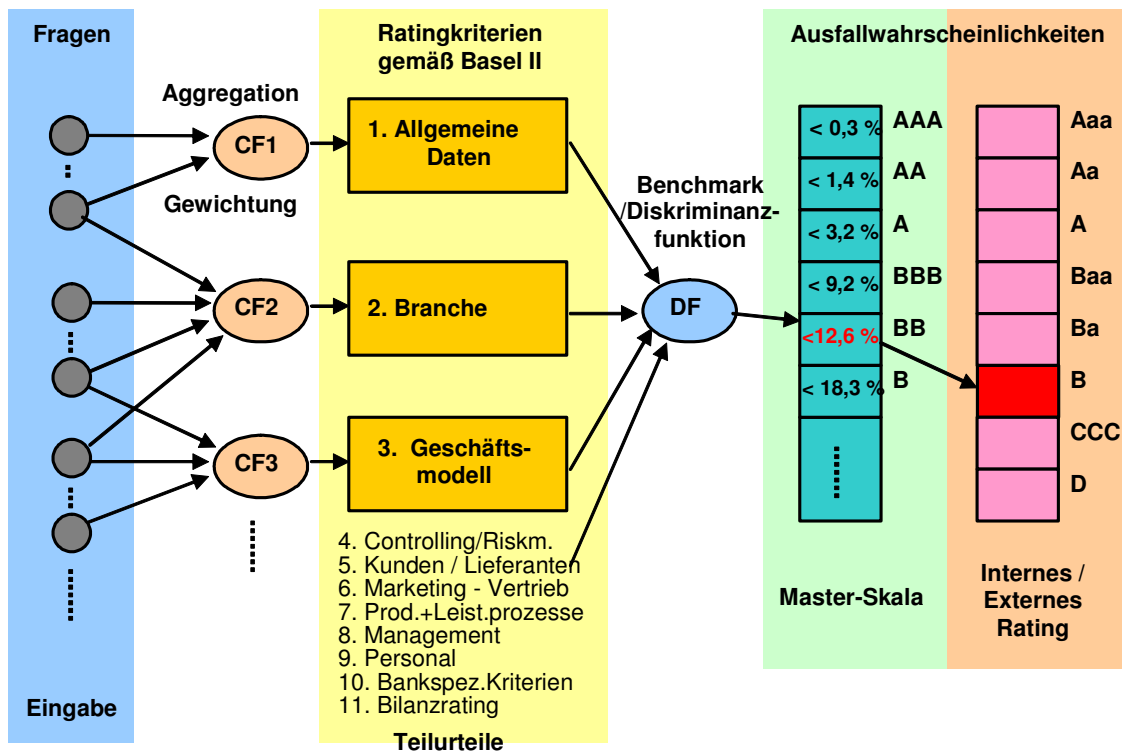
Fragen

Aggregation

CF1

Gewichtung

CF2

CF3

Eingabe

Ratingkriterien gemäß Basel II

1. Allgemeine Daten

2. Branche

3. Geschäfts-modell

4. Controlling/Riskm.
5. Kunden / Lieferanten
6. Marketing - Vertrieb
7. Prod.+Leist.prozesse
8. Management
9. Personal
10. Bankspez.Kriterien
11. Bilanzrating

Teilurteile

Benchmark /Diskriminanz-funktion

DF

Ausfallwahrscheinlichkeiten

| < 0,3 % | AAA |
|---|---|
| < 1,4 % | AA |
| < 3,2 % | A |
| < 9,2 % | BBB |
| <12,6 % | BB |
| < 18,3 % | B |

Master-Skala

Aaa
Aa
A
Baa
Ba
B
CCC
D

Internes / Externes Rating